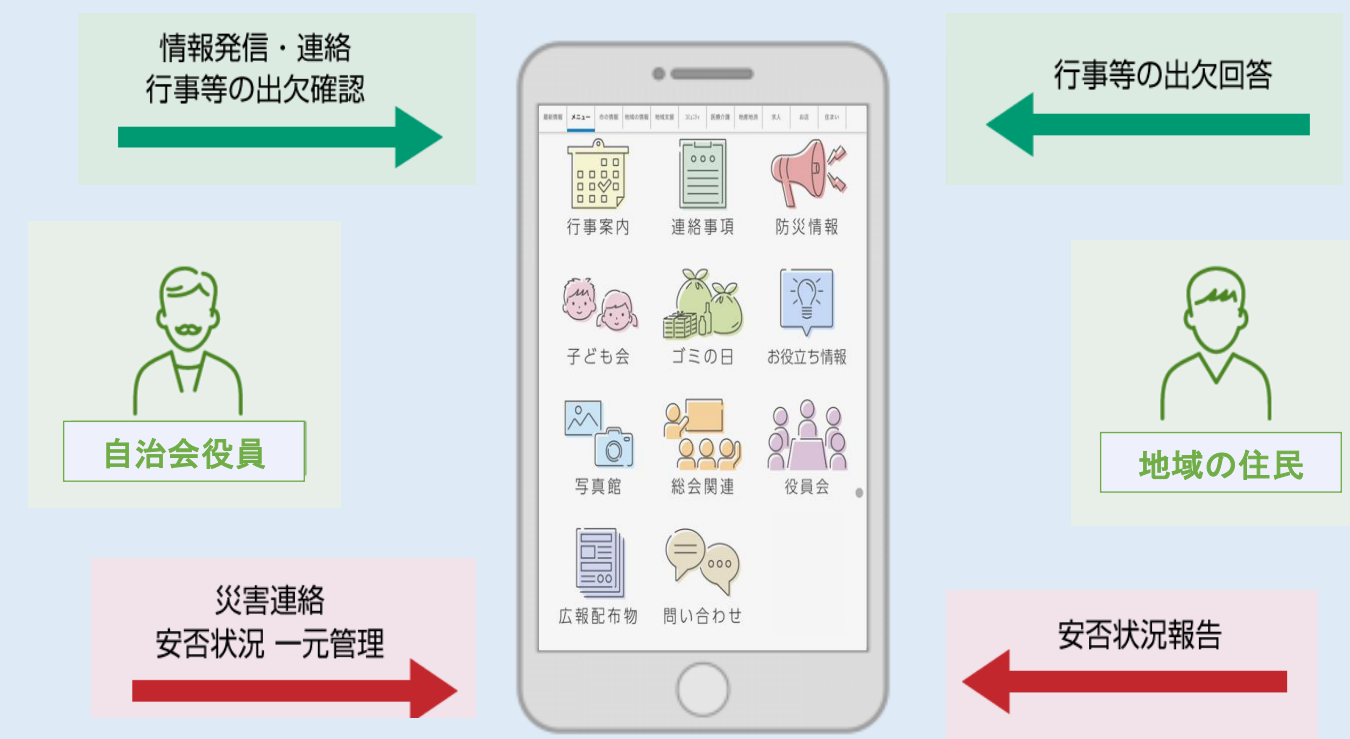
情報発信・連絡
行事等の出欠確認

行事等の出欠回答

自治会役員

地域の住民

災害連絡
安否状況 一元管理

安否状況報告

最新情報 | メニュー | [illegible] | 地域の情報 | 地域支援 | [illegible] | 医療介護 | 地域包括 | 求人 | お店 | 住まい

行事案内
連絡事項
防災情報
子ども会
ゴミの日
お役立ち情報
写真館
総会関連
役員会
広報配布物
問い合わせ